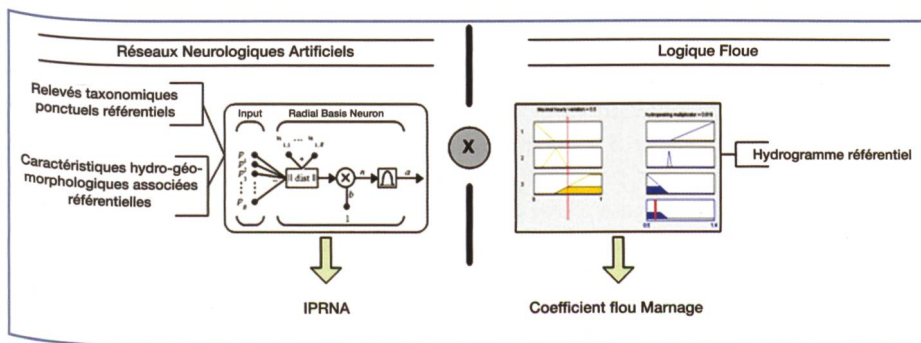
Réseaux Neurologiques Artificiels

Relevés taxonomiques ponctuels référentiels

Caractéristiques hydro-géomorphologiques associées référentielles

Input

Radial Basis Neuron

$p_1$

$p_2$

$p_3$

$p_R$

|| dist ||

$n$

$a$

$b$

1

IPRNA

X

Logique Floue

Maximal hourly variation = 0.5

hydropeaking multiplicator = 0.818

1

2

3

0

1

0.5

1.6

Hydrogramme référentiel

Coefficient flou Marnage